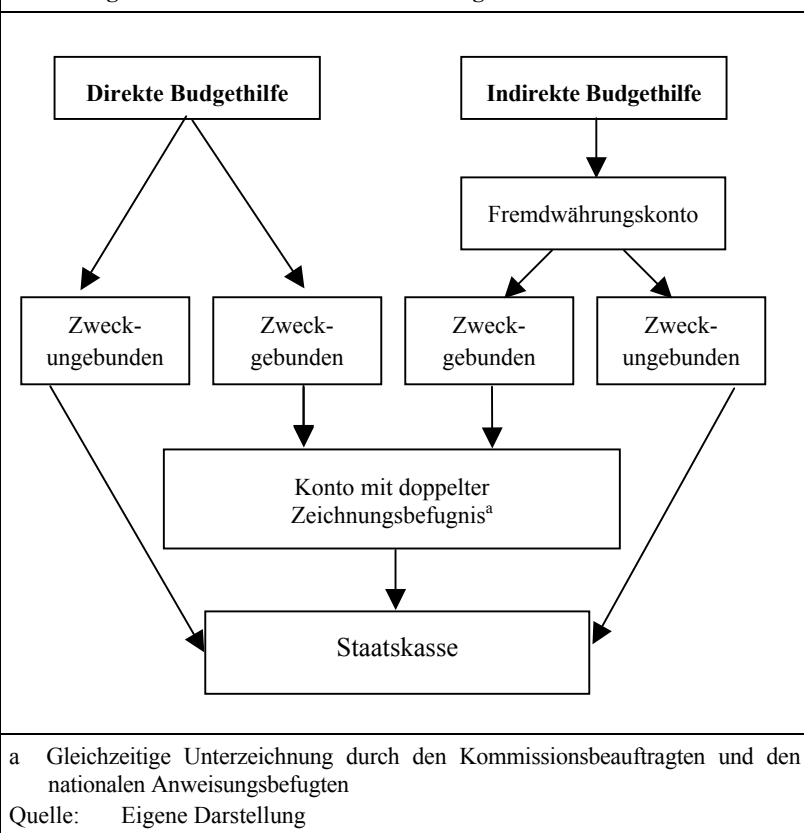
Direkte Budgethilfe

Indirekte Budgethilfe

Fremdwährungskonto

Zweckungebunden

Zweckgebunden

Zweckgebunden

Zweckungebunden

Konto mit doppelter Zeichnungsbefugnis$^{a}$

Staatskasse

a Gleichzeitige Unterzeichnung durch den Kommissionsbeauftragten und den nationalen Anweisungsbefugten

Quelle: Eigene Darstellung